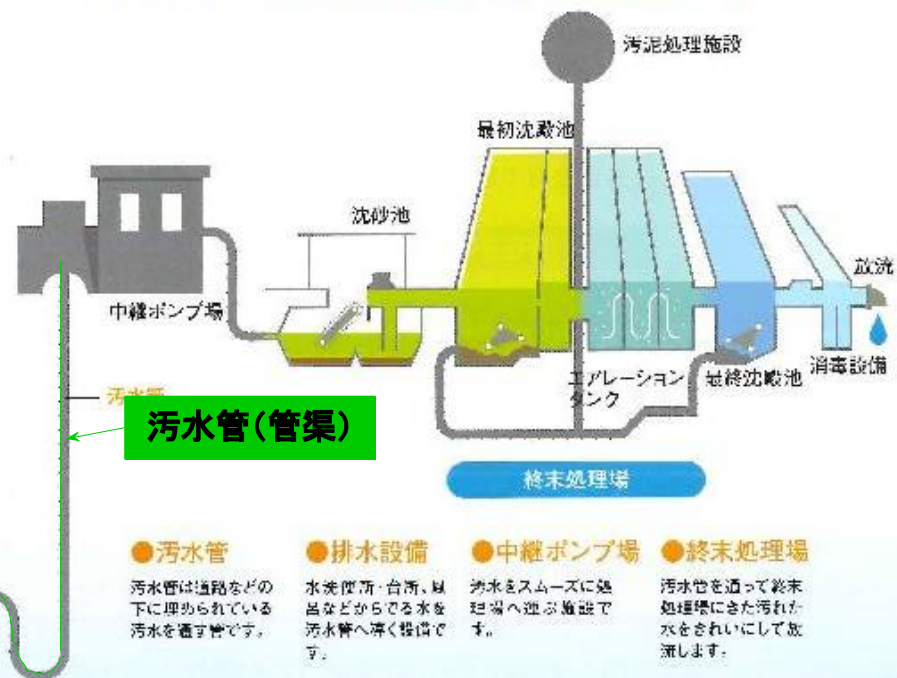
汚泥処理施設

最初沈殿池

沈砂池

中継ポンプ場

放流

消毒設備

エアレーションタンク

最終沈殿池

汚水管

汚水管(管渠)

終末処理場

●汚水管
汚水管は道路などの下に埋められている汚水を通す管です。

●排水設備
水洗便所・台所、風呂などからでる水を汚水管へ導く設備です。

●中継ポンプ場
汚水をスムーズに処理場へ運ぶ施設です。

●終末処理場
汚水管を通って終末処理場にきた汚れた水をきれいにして放流します。